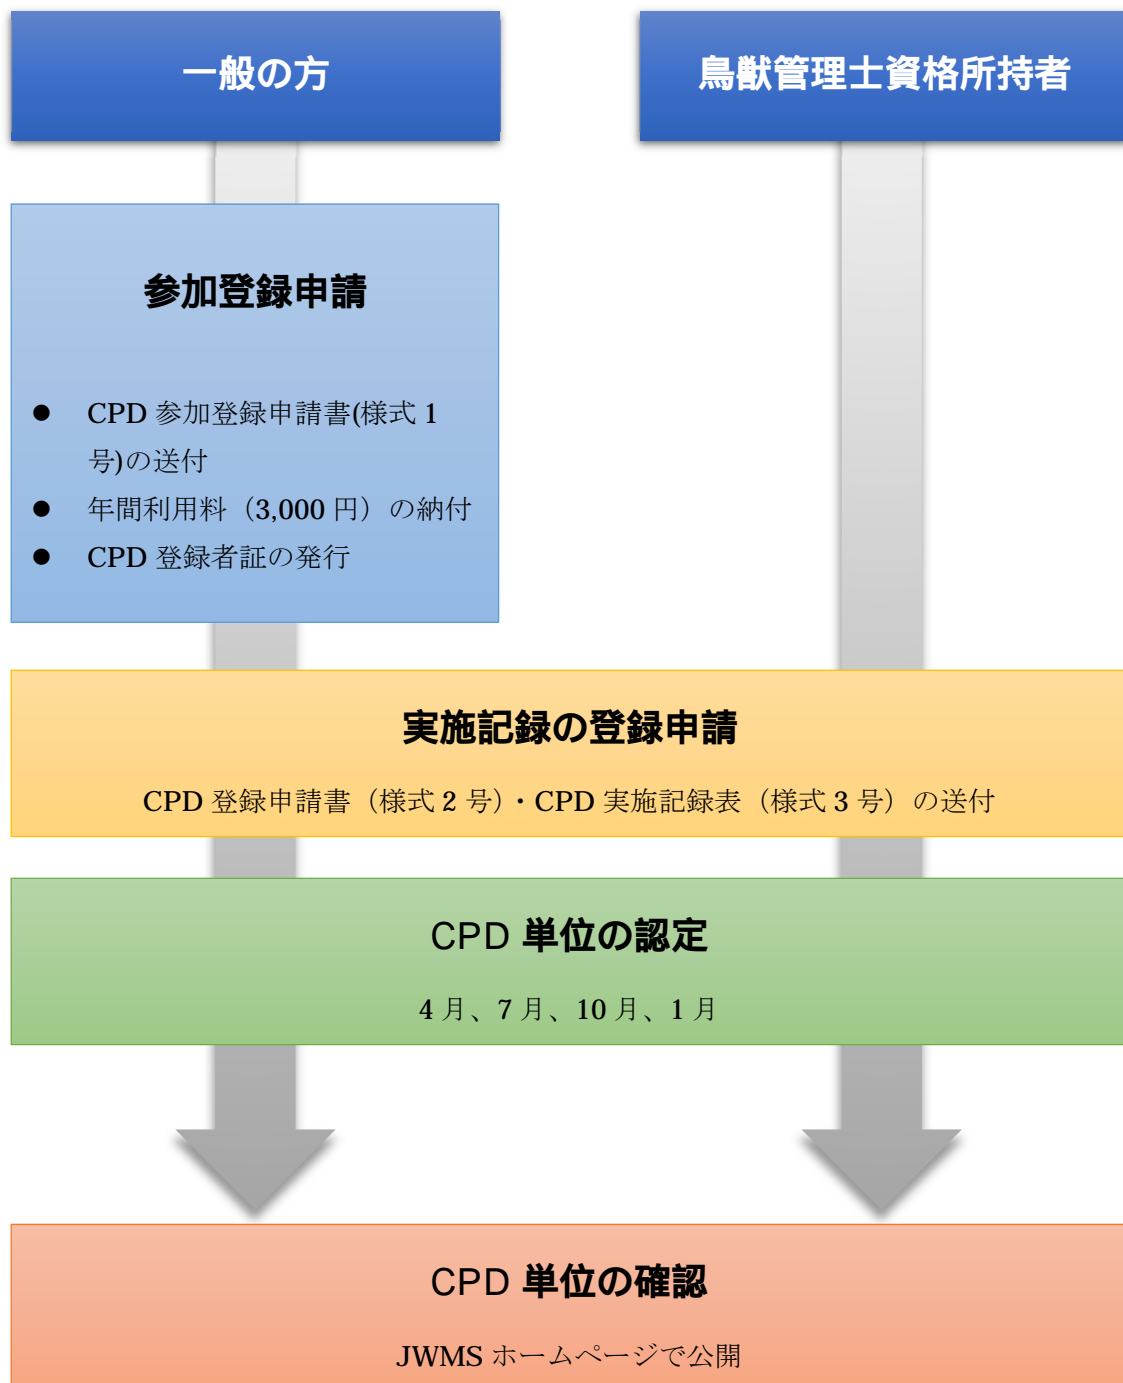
一般の方

鳥獣管理士資格所持者

参加登録申請

● CPD 参加登録申請書(様式 1 号)の送付
● 年間利用料（3,000 円）の納付
● CPD 登録者証の発行

実施記録の登録申請

CPD 登録申請書（様式 2 号）・CPD 実施記録表（様式 3 号）の送付

CPD 単位の認定

4 月、7 月、10 月、1 月

CPD 単位の確認

JWMS ホームページで公開